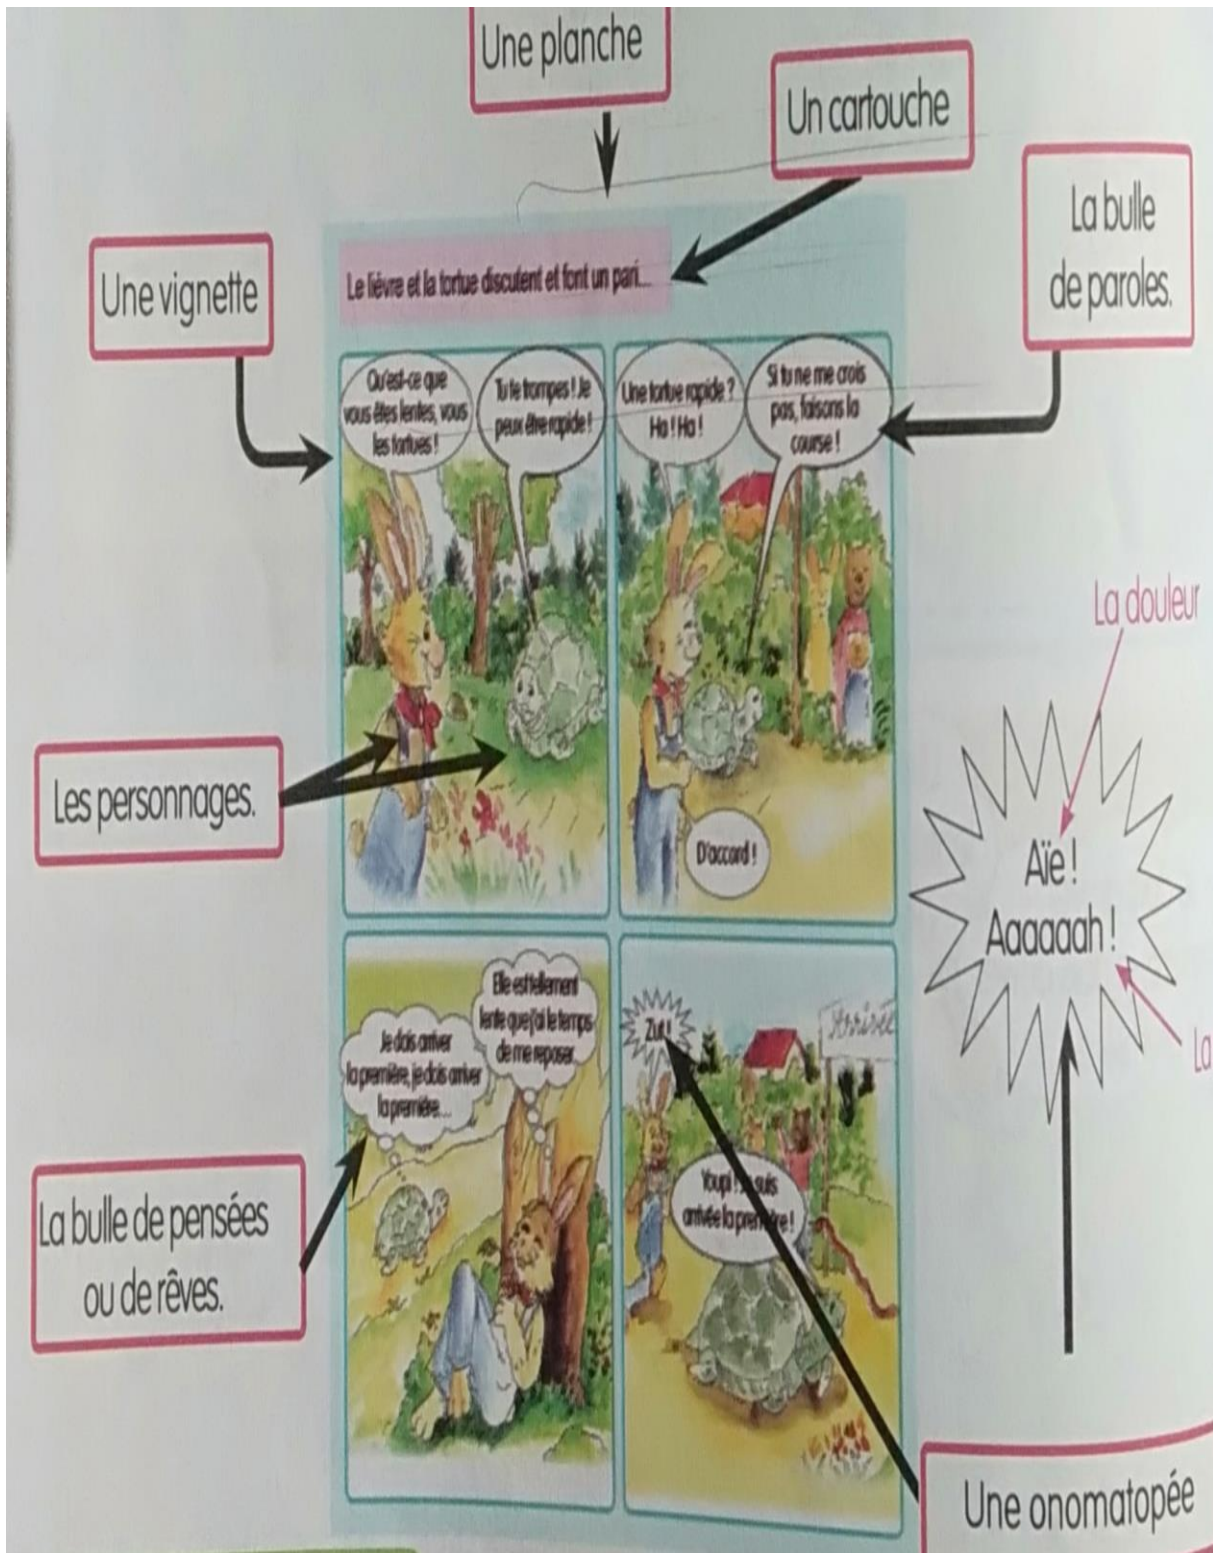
Une planche

Un cartouche

La bulle de paroles.

Une vignette

Le lièvre et la tortue discutent et font un pari...

Qu'est-ce que vous êtes lentes, vous les tortues !

Tu te trompes ! Je peux être rapide !

Une tortue rapide ? Ha ! Ha !

Si tu ne me crois pas, faisons la course !

D'accord !

La douleur

Les personnages.

Aïe ! Aaaaaah !

La

Je dois arriver la première, je dois arriver la première...

Elle est tellement lente que j'ai le temps de me reposer...

Zut !

Arrivée

Youpi ! Je suis arrivée la première !

La bulle de pensées ou de rêves.

Une onomatopée